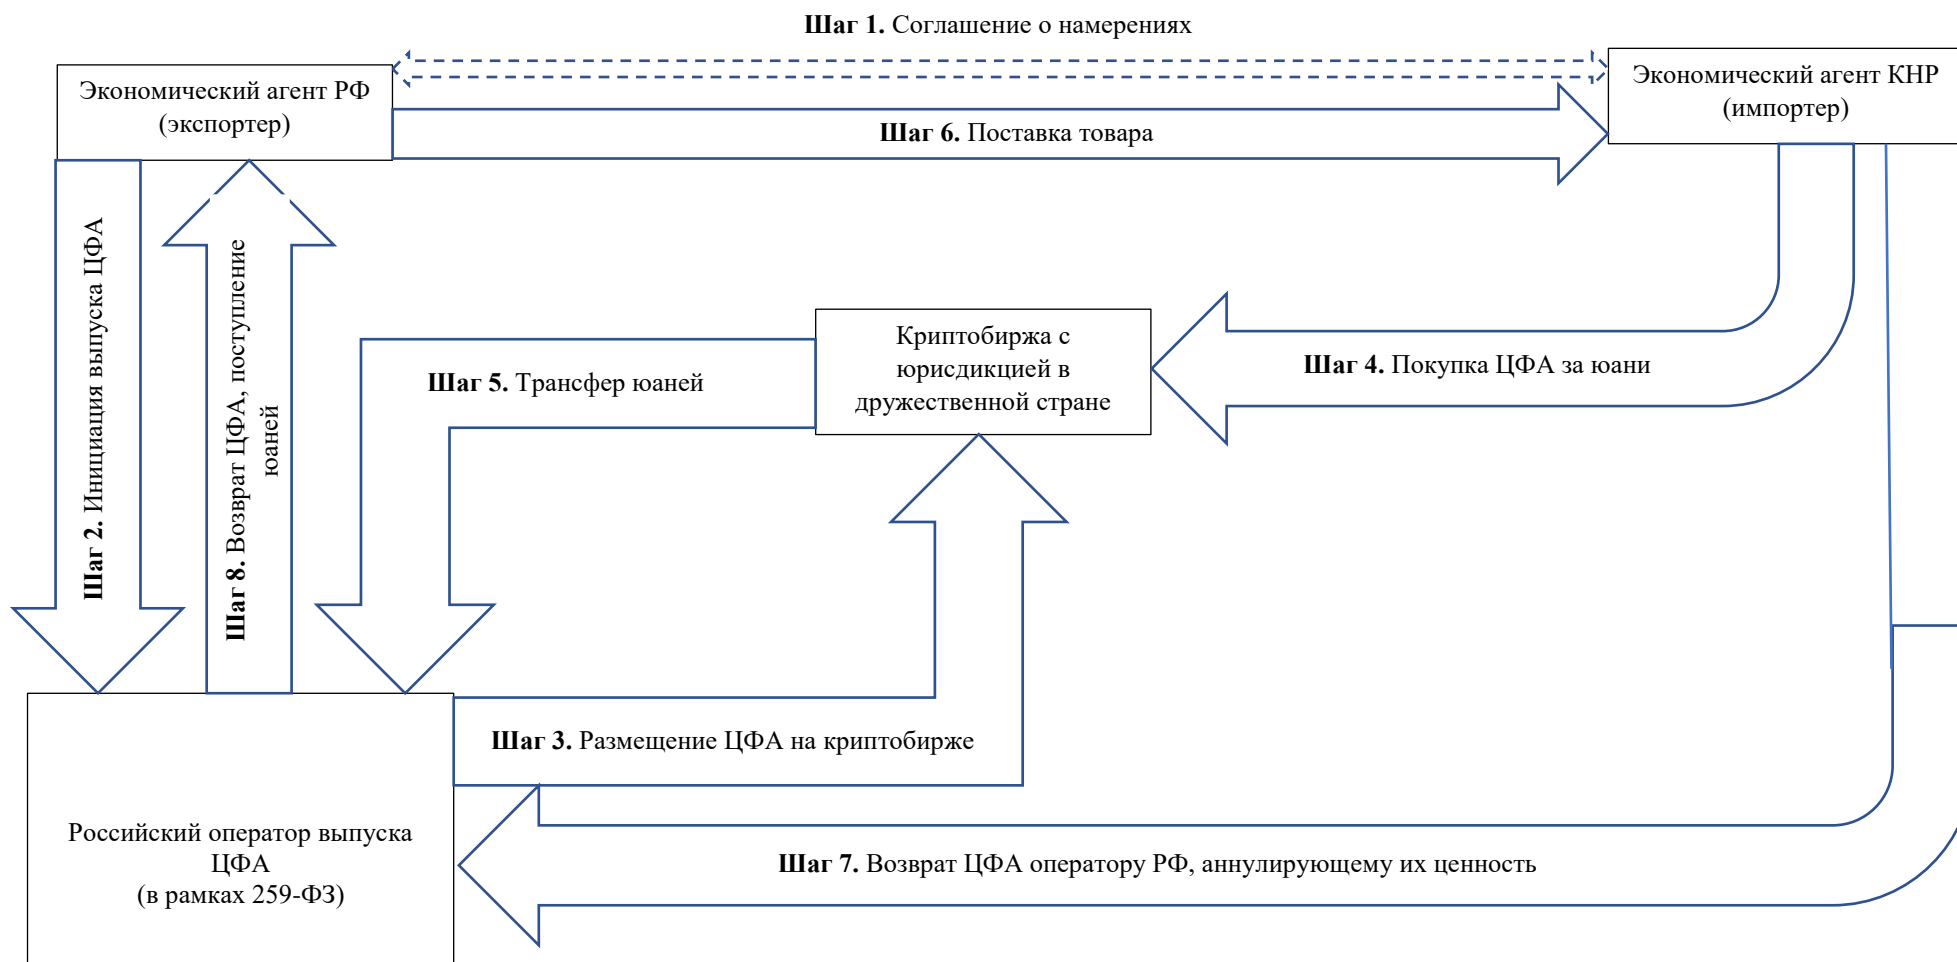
**Шаг 1.** Соглашение о намерениях

Экономический агент РФ (экспортер)

Экономический агент КНР (импортер)

**Шаг 6.** Поставка товара

**Шаг 2.** Инициация выпуска ЦФА

**Шаг 8.** Возврат ЦФА, поступление юаней

Криптобиржа с юрисдикцией в дружественной стране

**Шаг 5.** Трансфер юаней

**Шаг 4.** Покупка ЦФА за юани

**Шаг 3.** Размещение ЦФА на криптобирже

Российский оператор выпуска ЦФА (в рамках 259-ФЗ)

**Шаг 7.** Возврат ЦФА оператору РФ, аннулирующему их ценность